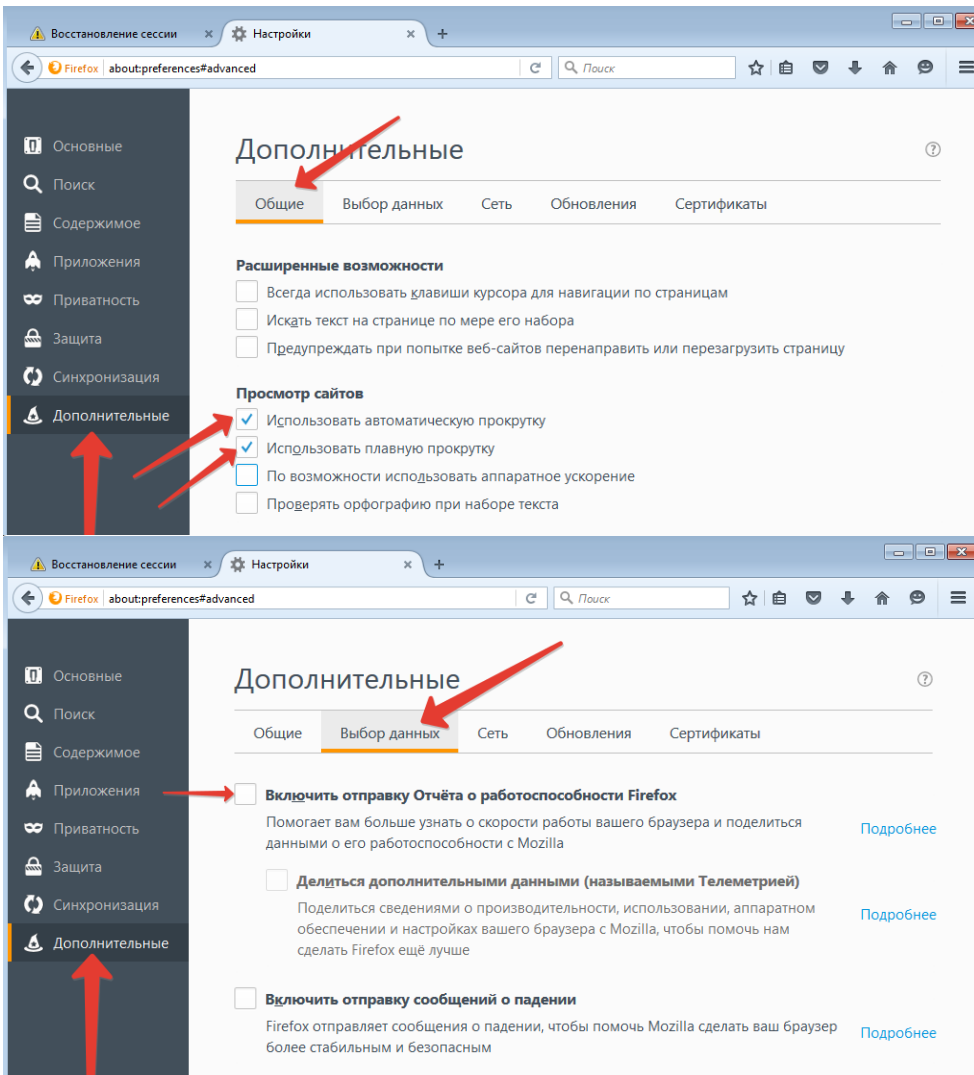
Восстановление сессии
Настройки
Firefox about:preferences#advanced
Поиск

Основные
Поиск
Содержимое
Приложения
Приватность
Защита
Синхронизация
Дополнительные

Дополнительные

Общие
Выбор данных
Сеть
Обновления
Сертификаты

Расширенные возможности
Всегда использовать клавиши курсора для навигации по страницам
Искать текст на странице по мере его набора
Предупреждать при попытке веб-сайтов перенаправить или перезагрузить страницу

Просмотр сайтов
Использовать автоматическую прокрутку
Использовать плавную прокрутку
По возможности использовать аппаратное ускорение
Проверять орфографию при наборе текста

Восстановление сессии
Настройки
Firefox about:preferences#advanced
Поиск

Основные
Поиск
Содержимое
Приложения
Приватность
Защита
Синхронизация
Дополнительные

Дополнительные

Общие
Выбор данных
Сеть
Обновления
Сертификаты

Включить отправку Отчёта о работоспособности Firefox
Помогает вам больше узнать о скорости работы вашего браузера и поделиться данными о его работоспособности с Mozilla
Подробнее

Делиться дополнительными данными (называемыми Телеметрией)
Поделиться сведениями о производительности, использовании, аппаратном обеспечении и настройках вашего браузера с Mozilla, чтобы помочь нам сделать Firefox ещё лучше
Подробнее

Включить отправку сообщений о падении
Firefox отправляет сообщения о падении, чтобы помочь Mozilla сделать ваш браузер более стабильным и безопасным
Подробнее